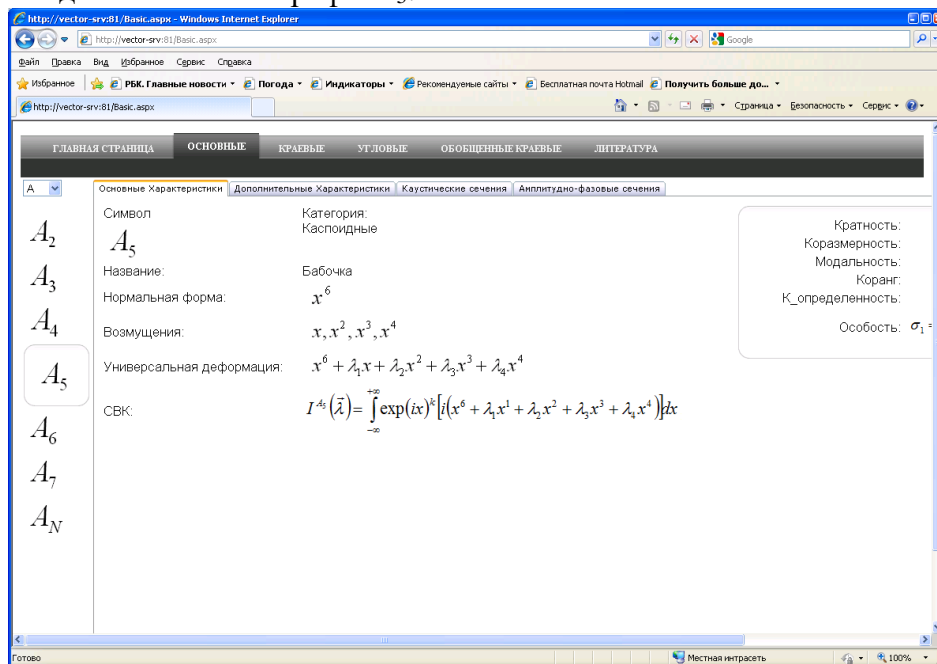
http://vector-srv:81/Basic.aspx - Windows Internet Explorer

http://vector-srv:81/Basic.aspx

Google

Файл Правка Вид Избранное Сервис Справка

Избранное | РБК. Главные новости ▾ Погода ▾ Индикаторы ▾ Рекомендуемые сайты ▾ Бесплатная почта Hotmail Получить больше до... ▾

http://vector-srv:81/Basic.aspx

Страница ▾ Безопасность ▾ Сервис ▾

ГЛАВНАЯ СТРАНИЦА ОСНОВНЫЕ КРАЕВЫЕ УГЛОВЫЕ ОБОБЩЕННЫЕ КРАЕВЫЕ ЛИТЕРАТУРА

A

Основные Характеристики | Дополнительные Характеристики | Каустические сечения | Амплитудно-фазовые сечения

$A_2$
$A_3$
$A_4$
$A_5$
$A_6$
$A_7$
$A_N$

Символ
$A_5$

Категория:
Каспоидные

Название: Бабочка

Нормальная форма: $x^6$

Возмущения: $x, x^2, x^3, x^4$

Универсальная деформация: $x^6 + \lambda_1 x + \lambda_2 x^2 + \lambda_3 x^3 + \lambda_4 x^4$

СВК: $I^{A_5}(\vec{\lambda}) = \int_{-\infty}^{+\infty} \exp(ix)^k \left[i\left(x^6 + \lambda_1 x^1 + \lambda_2 x^2 + \lambda_3 x^3 + \lambda_4 x^4\right)\right] dx$

Кратность:
Коразмерность:
Модальность:
Коранг:
К_определенность:

Особость: $\sigma_1$ =

Готово

Местная интрасеть

100%